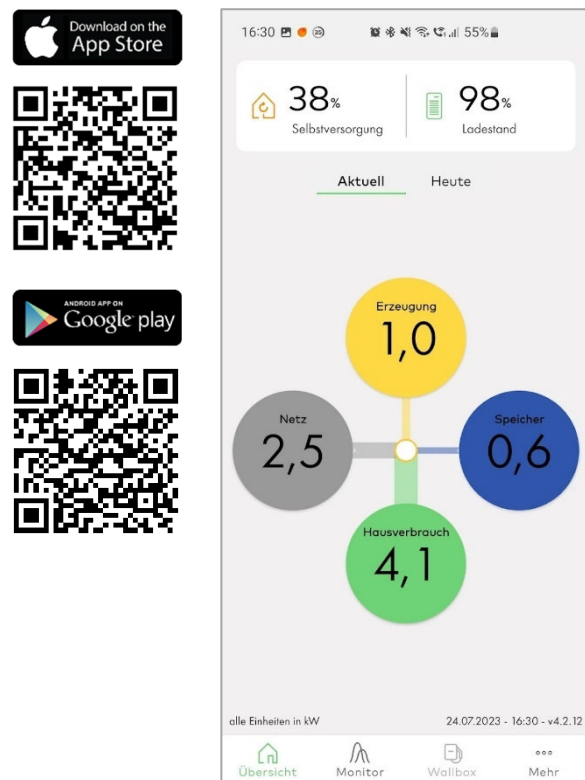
Download on the
App Store

ANDROID APP ON
Google play

16:30 55%

38%
Selbstversorgung

98%
Ladestand

Aktuell Heute

Erzeugung
1,0

Netz
2,5

Speicher
0,6

Hausverbrauch
4,1

alle Einheiten in kW

24.07.2023 - 16:30 - v4.2.12

Übersicht Monitor Wallbox Mehr